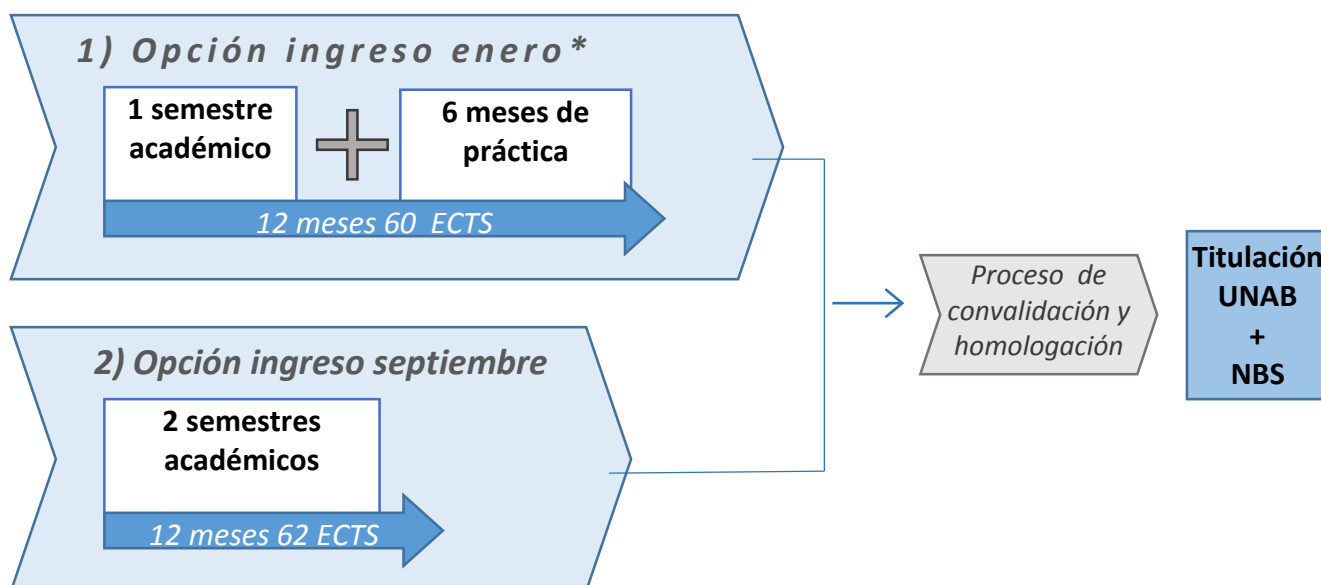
1) Opción ingreso enero*

1 semestre académico

6 meses de práctica

12 meses 60 ECTS

2) Opción ingreso septiembre

2 semestres académicos

12 meses 62 ECTS

Proceso de convalidación y homologación

Titulación UNAB + NBS